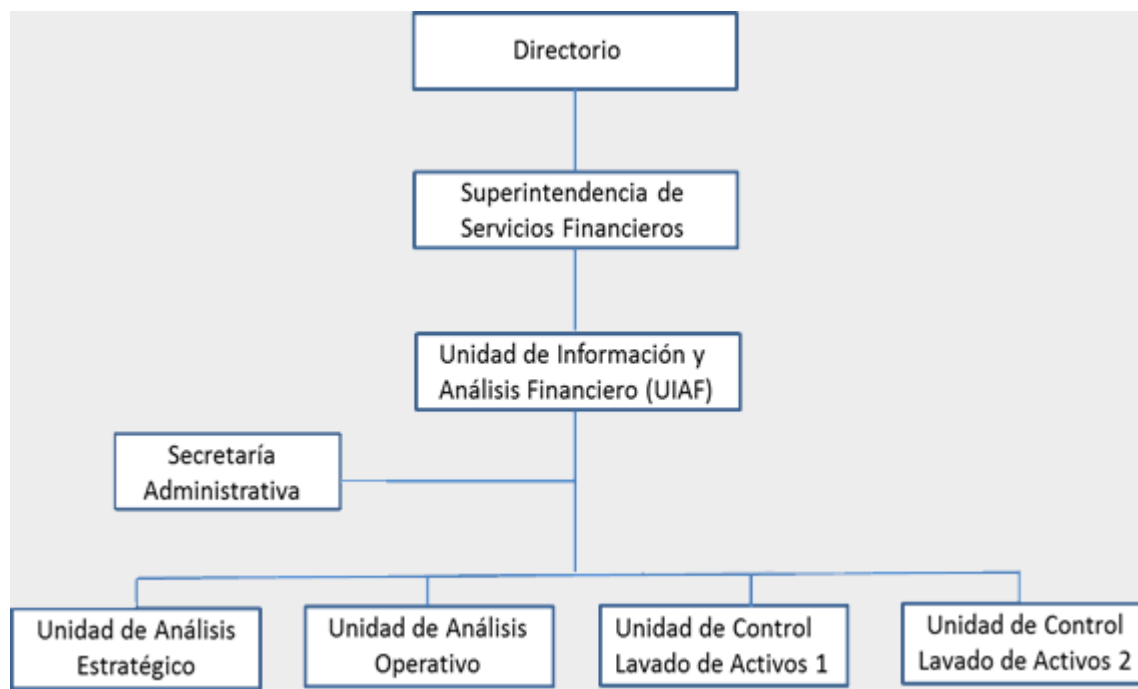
Directorio

Superintendencia de Servicios Financieros

Unidad de Información y Análisis Financiero (UIAF)

Secretaría Administrativa

Unidad de Análisis Estratégico

Unidad de Análisis Operativo

Unidad de Control Lavado de Activos 1

Unidad de Control Lavado de Activos 2